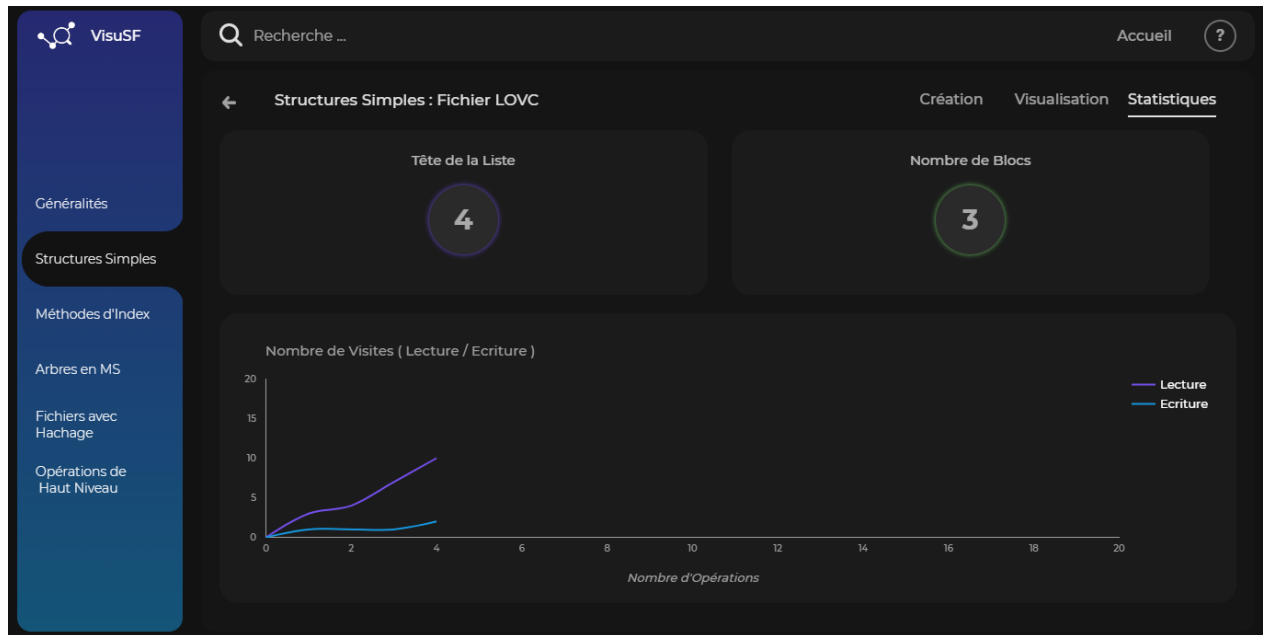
VisuSF

Recherche ...

Accueil

?

Généralités

Structures Simples

Méthodes d'Index

Arbres en MS

Fichiers avec Hachage

Opérations de Haut Niveau

Structures Simples : Fichier LOVC

Création

Visualisation

Statistiques

Tête de la Liste

4

Nombre de Blocs

3

Nombre de Visites ( Lecture / Ecriture )

20
15
10
5
0

0 2 4 6 8 10 12 14 16 18 20

Nombre d'Opérations

Lecture
Ecriture